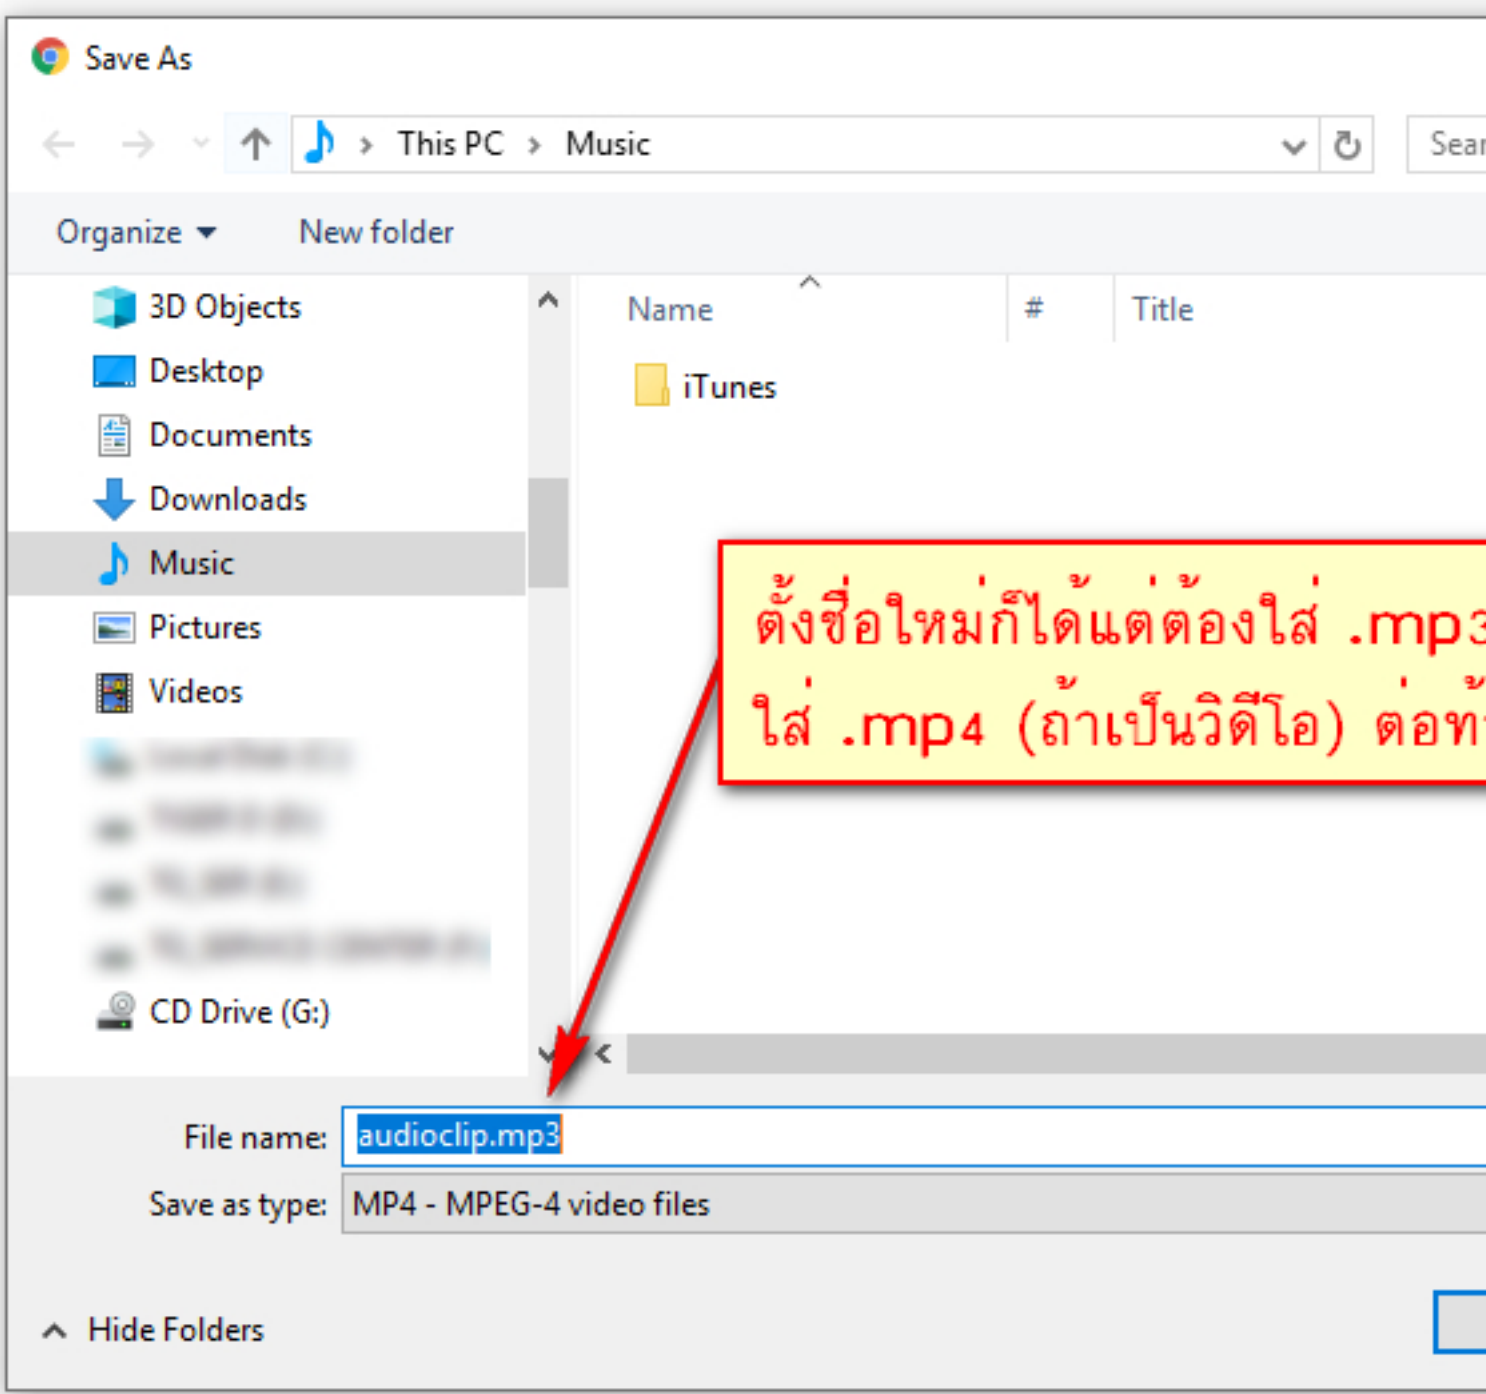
Save As

This PC › Music

Sear

Organize ▾ New folder

3D Objects
Desktop
Documents
Downloads
Music
Pictures
Videos
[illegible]
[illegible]
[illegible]
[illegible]
CD Drive (G:)

| Name | # | Title |
|---|---|---|
| iTunes | | |

ตั้งชื่อใหม่ก็ได้แต่ต้องใส่ .mp3
ใส่ .mp4 (ถ้าเป็นวิดีโอ) ต่อท้

File name: audioclip.mp3

Save as type: MP4 - MPEG-4 video files

Hide Folders